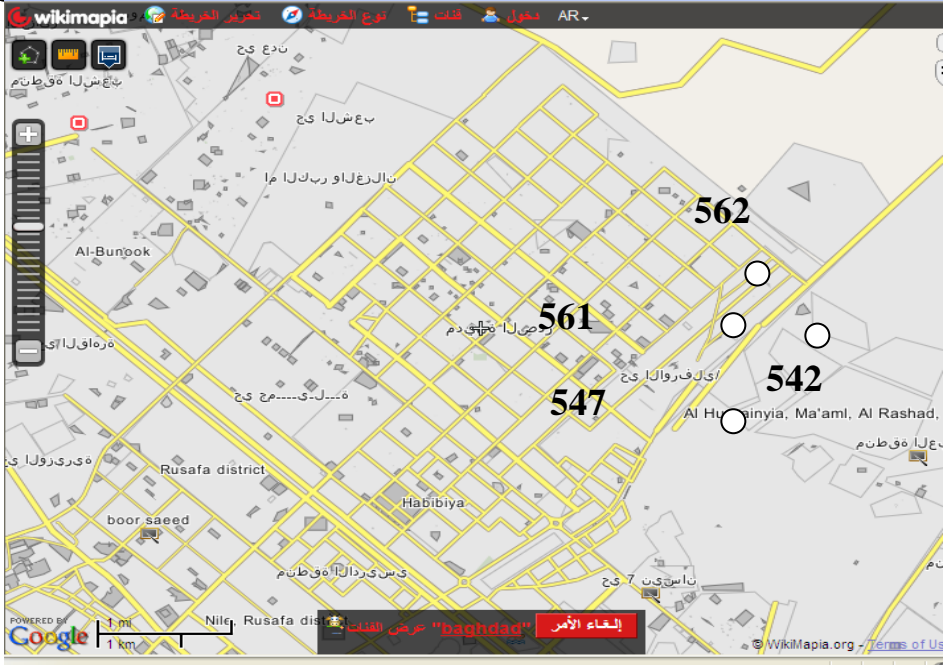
wikimapia تحرير الخريطة نوع الخريطة فئات دخول AR

حي عدن
منطقة الشعب
حي الشعب
ام الكبر والغزلان
Al-Bunook
562
561
حي الاورفلي
542
547
القاهرة
حي جميلة
Al Husainyia, Ma'aml, Al Rashad,
منطقة الع
حي الوزيرية
Rusafa district
Habibiya
boor saeed
منطقة الداوودي
حي 7 نيسان
Nile, Rusafa dis
POWERED BY Google
1 mi
1 km
عرض الفئات "baghdad"
إلغاء الأمر
© WikiMapia.org - Terms of Us